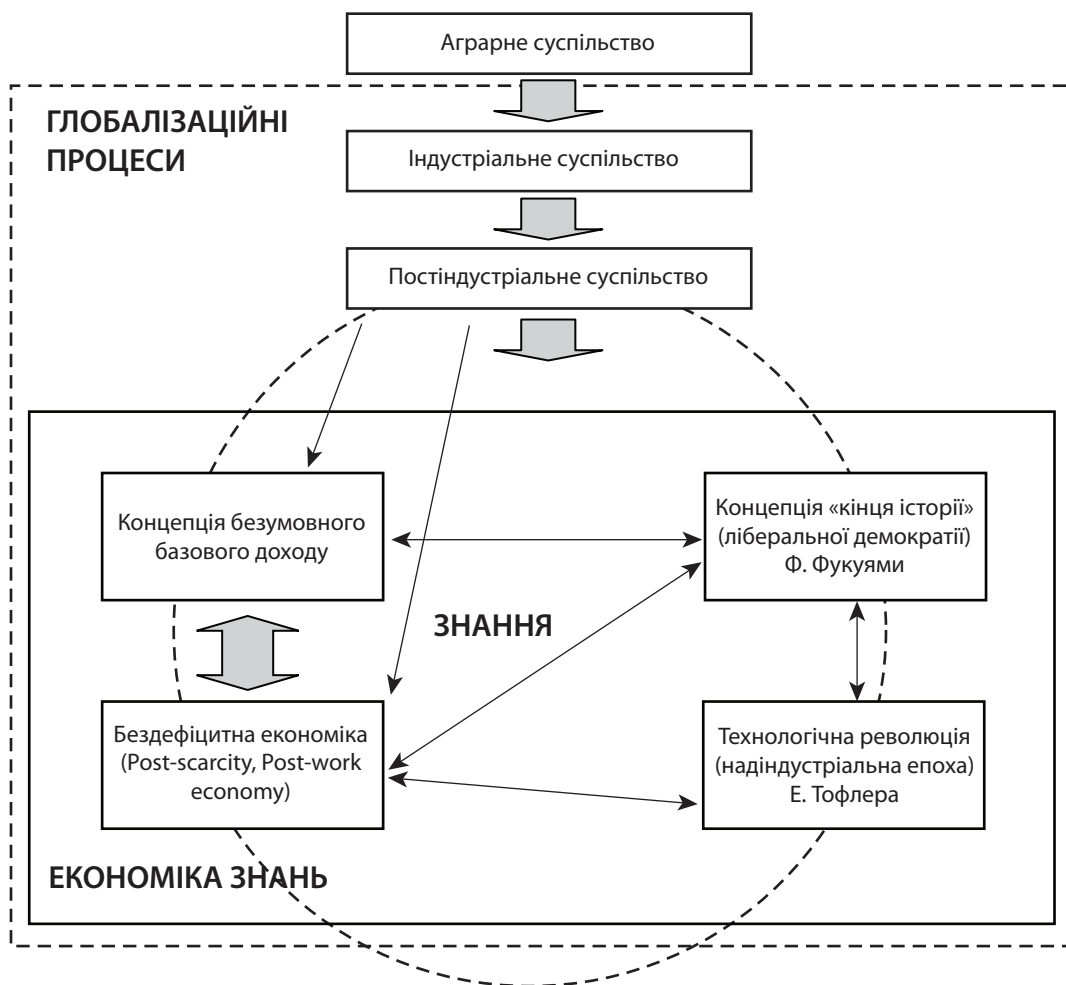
Аграрне суспільство

ГЛОБАЛІЗАЦІЙНІ ПРОЦЕСИ

Індустріальне суспільство

Постіндустріальне суспільство

Концепція безумовного базового доходу

Концепція «кінця історії» (ліберальної демократії) Ф. Фукуями

ЗНАННЯ

Бездефіцитна економіка (Post-scarcity, Post-work economy)

Технологічна революція (надіндустріальна епоха) Е. Тофлера

ЕКОНОМІКА ЗНАНЬ